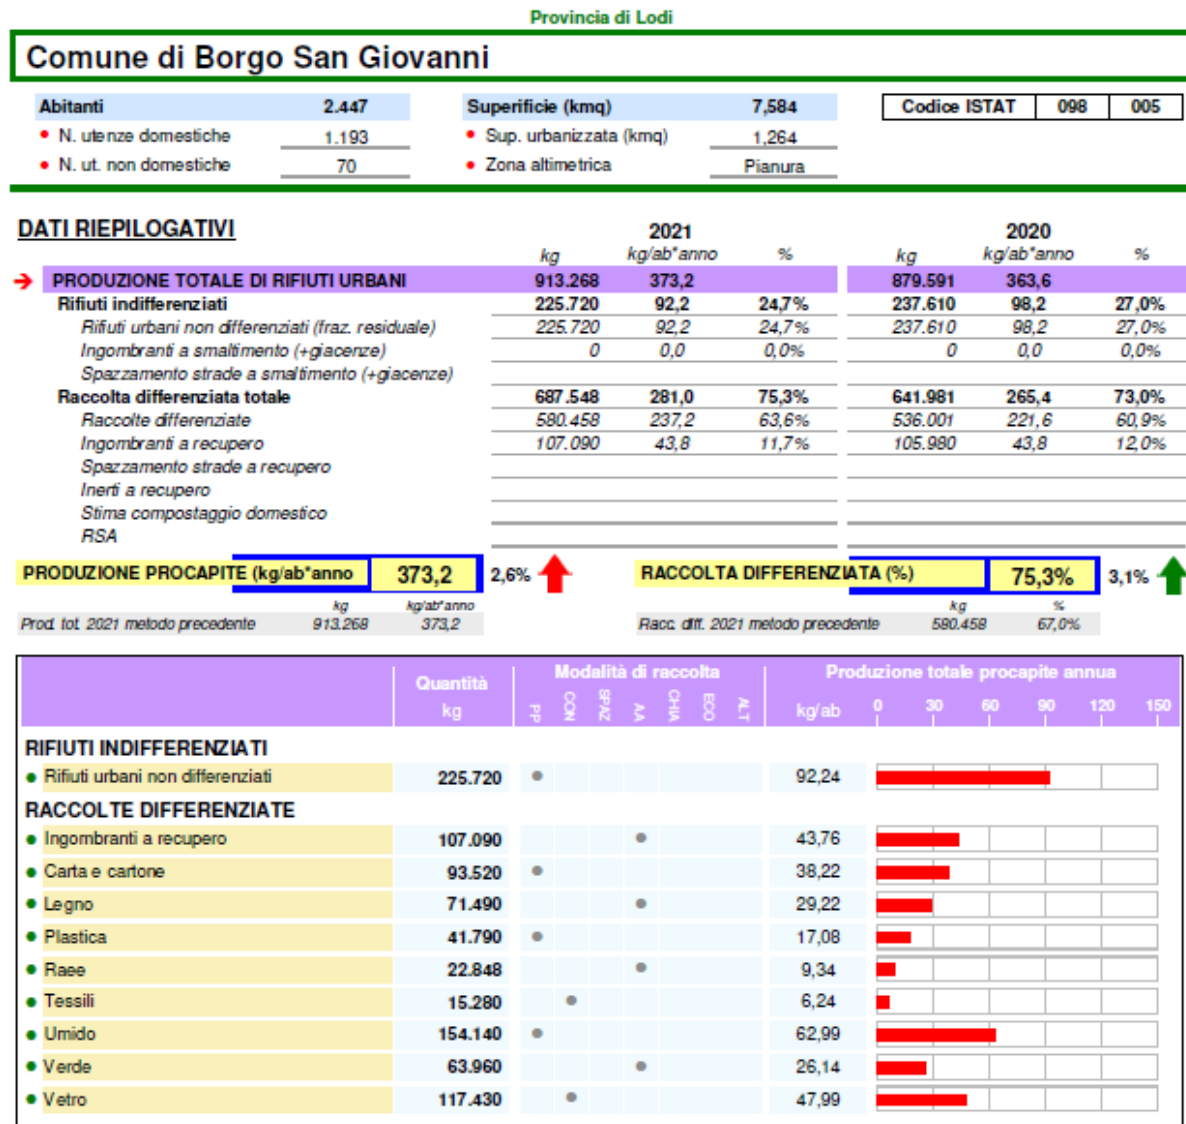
Provincia di Lodi

Comune di Borgo San Giovanni

| Abitanti | 2.447 |
|---|---|
| • N. utenze domestiche | 1.193 |
| • N. ut. non domestiche | 70 |

| Superficie (kmq) | 7,584 |
|---|---|
| • Sup. urbanizzata (kmq) | 1,264 |
| • Zona altimetrica | Pianura |

| Codice ISTAT | 098 | 005 |
|---|---|---|

DATI RIEPILOGATIVI

| | 2021 kg | 2021 kg/ab*anno | 2021 % | 2020 kg | 2020 kg/ab*anno | 2020 % |
|---|---|---|---|---|---|---|
| PRODUZIONE TOTALE DI RIFIUTI URBANI | 913.268 | 373,2 | | 879.591 | 363,6 | |
| Rifiuti indifferenziati | 225.720 | 92,2 | 24,7% | 237.610 | 98,2 | 27,0% |
| Rifiuti urbani non differenziati (fraz. residuale) | 225.720 | 92,2 | 24,7% | 237.610 | 98,2 | 27,0% |
| Ingombranti a smaltimento (+giacenze) | 0 | 0,0 | 0,0% | 0 | 0,0 | 0,0% |
| Spazzamento strade a smaltimento (+giacenze) | | | | | | |
| Raccolta differenziata totale | 687.548 | 281,0 | 75,3% | 641.981 | 265,4 | 73,0% |
| Raccolte differenziate | 580.458 | 237,2 | 63,6% | 536.001 | 221,6 | 60,9% |
| Ingombranti a recupero | 107.090 | 43,8 | 11,7% | 105.980 | 43,8 | 12,0% |
| Spazzamento strade a recupero | | | | | | |
| Inerti a recupero | | | | | | |
| Stima compostaggio domestico | | | | | | |
| RSA | | | | | | |

PRODUZIONE PROCAPITE (kg/ab*anno) 373,2 2,6%

RACCOLTA DIFFERENZIATA (%) 75,3% 3,1%

Prod. tot. 2021 metodo precedente kg 913.268 kg/ab*anno 373,2

Racc. diff. 2021 metodo precedente kg 580.458 % 67,0%

| | Quantità kg | Modalità di raccolta PP CON SPAZ AA CHIA ECO ALT | Produzione totale procapite annua kg/ab 0 30 60 90 120 150 |
|---|---|---|---|
| RIFIUTI INDIFFERENZIATI | | | |
| • Rifiuti urbani non differenziati | 225.720 | PP | 92,24 |
| RACCOLTE DIFFERENZIATE | | | |
| • Ingombranti a recupero | 107.090 | AA | 43,76 |
| • Carta e cartone | 93.520 | PP | 38,22 |
| • Legno | 71.490 | AA | 29,22 |
| • Plastica | 41.790 | PP | 17,08 |
| • Raee | 22.848 | AA | 9,34 |
| • Tessili | 15.280 | CON | 6,24 |
| • Umido | 154.140 | PP | 62,99 |
| • Verde | 63.960 | AA | 26,14 |
| • Vetro | 117.430 | CON | 47,99 |